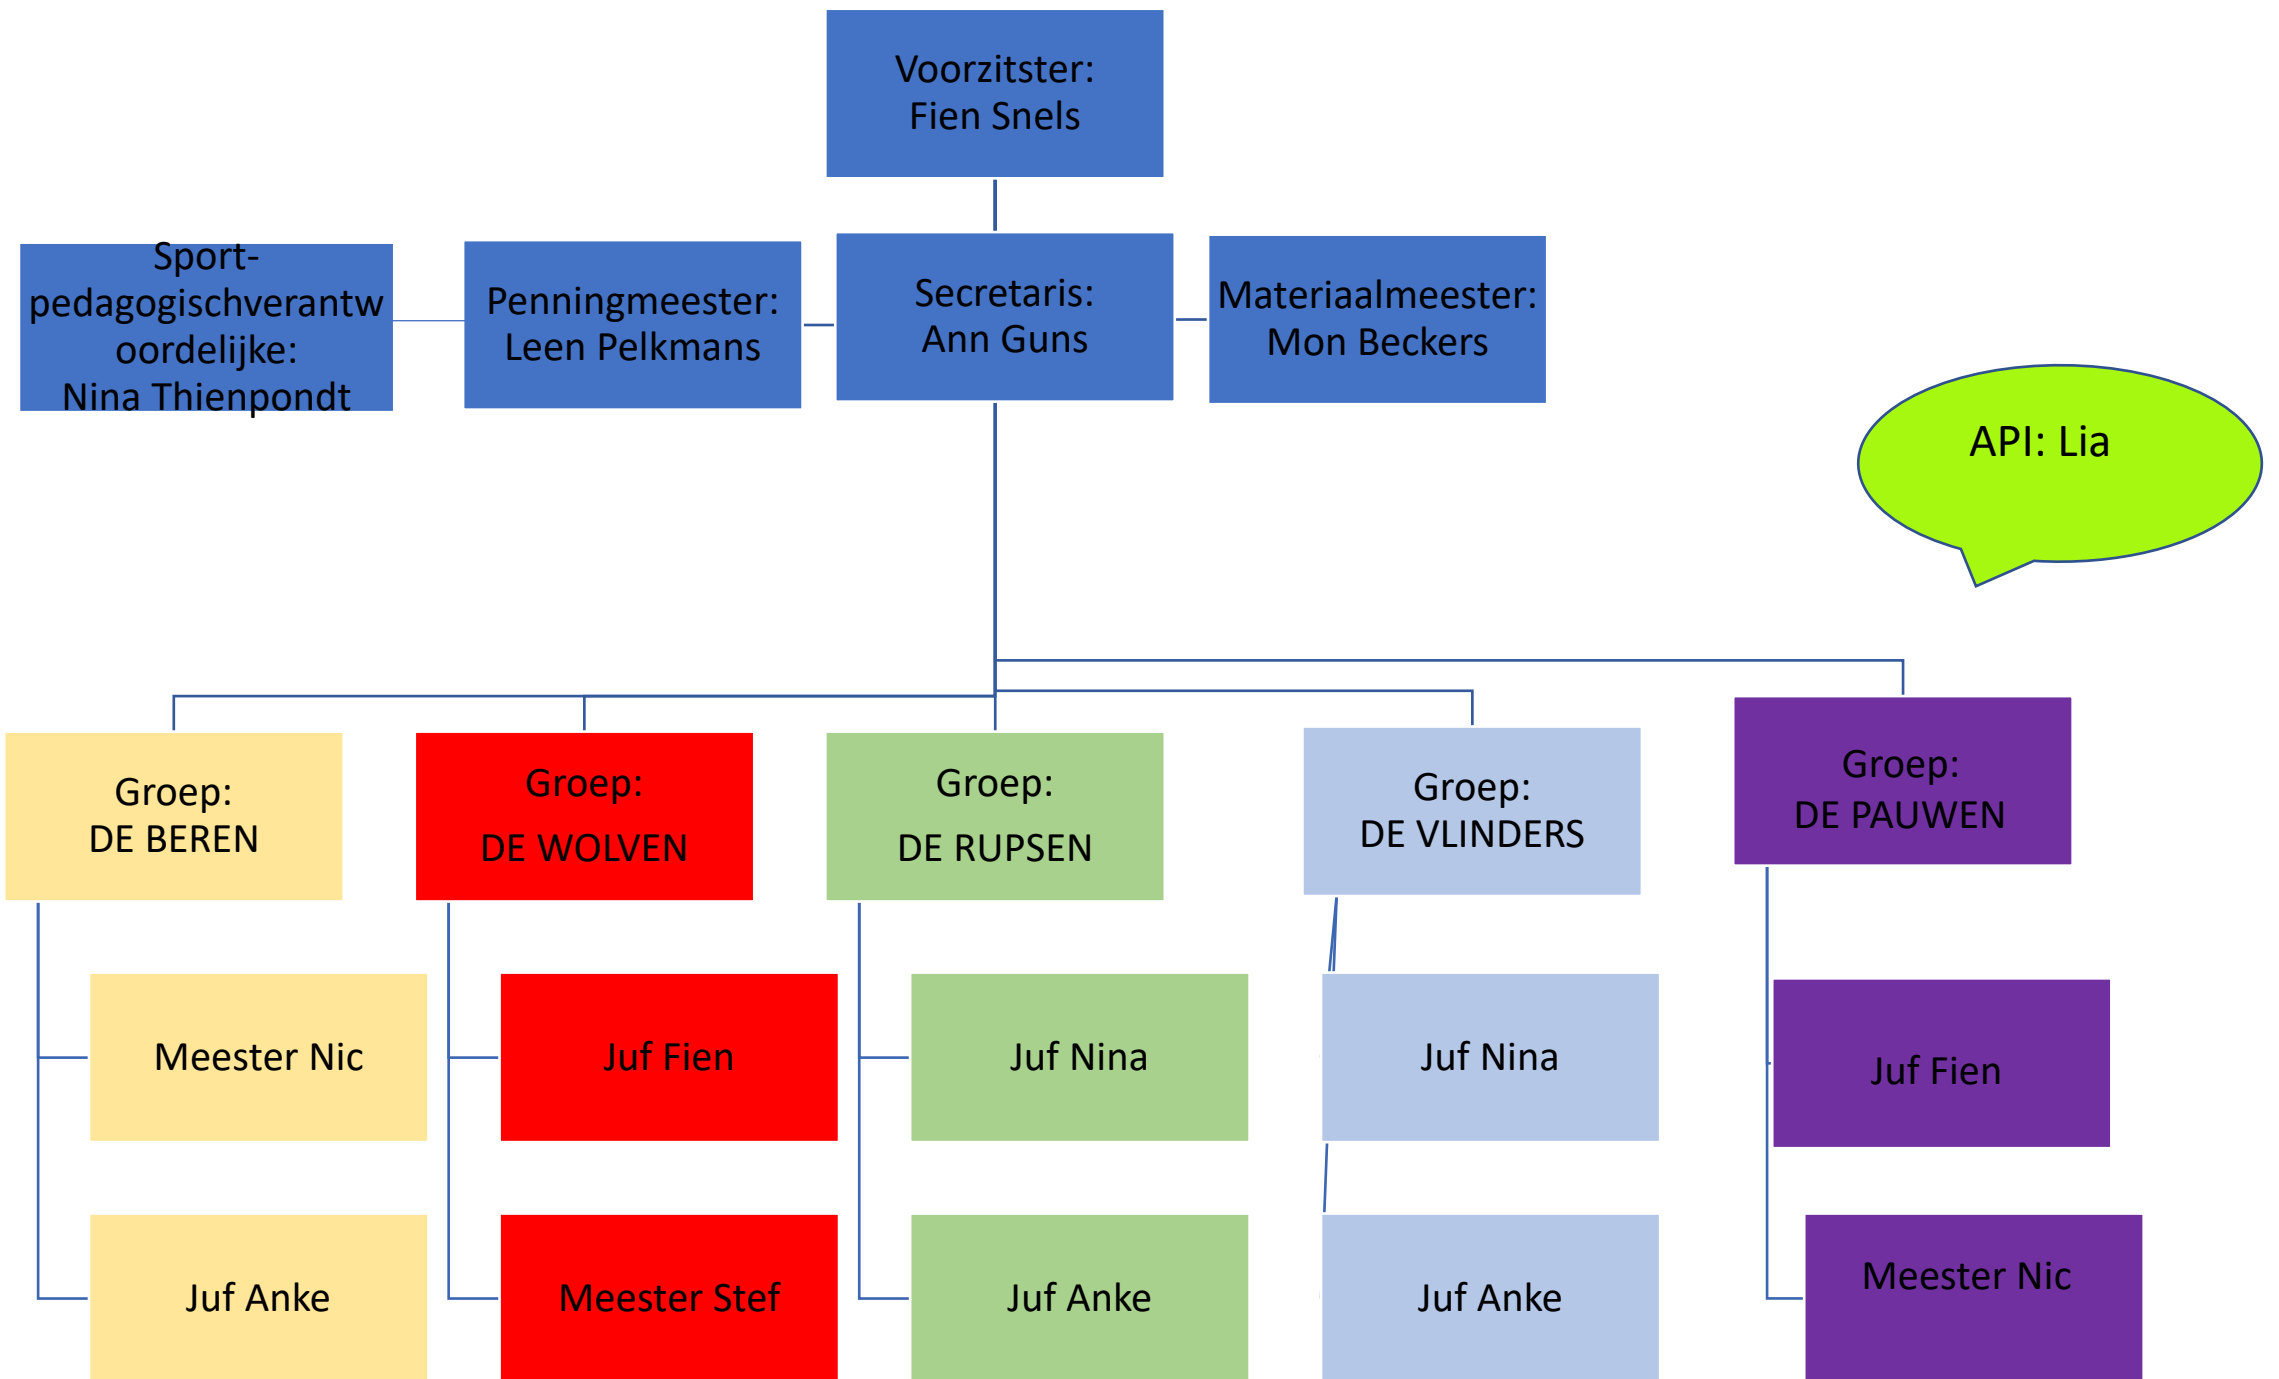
Voorzitster:
Fien Snels

Sport-pedagogischverantwoordelijke:
Nina Thienpondt

Penningmeester:
Leen Pelkmans

Secretaris:
Ann Guns

Materiaalmeester:
Mon Beckers

API: Lia

Groep:
DE BEREN

Meester Nic

Juf Anke

Groep:
DE WOLVEN

Juf Fien

Meester Stef

Groep:
DE RUPSEN

Juf Nina

Juf Anke

Groep:
DE VLINDERS

Juf Nina

Juf Anke

Groep:
DE PAUWEN

Juf Fien

Meester Nic